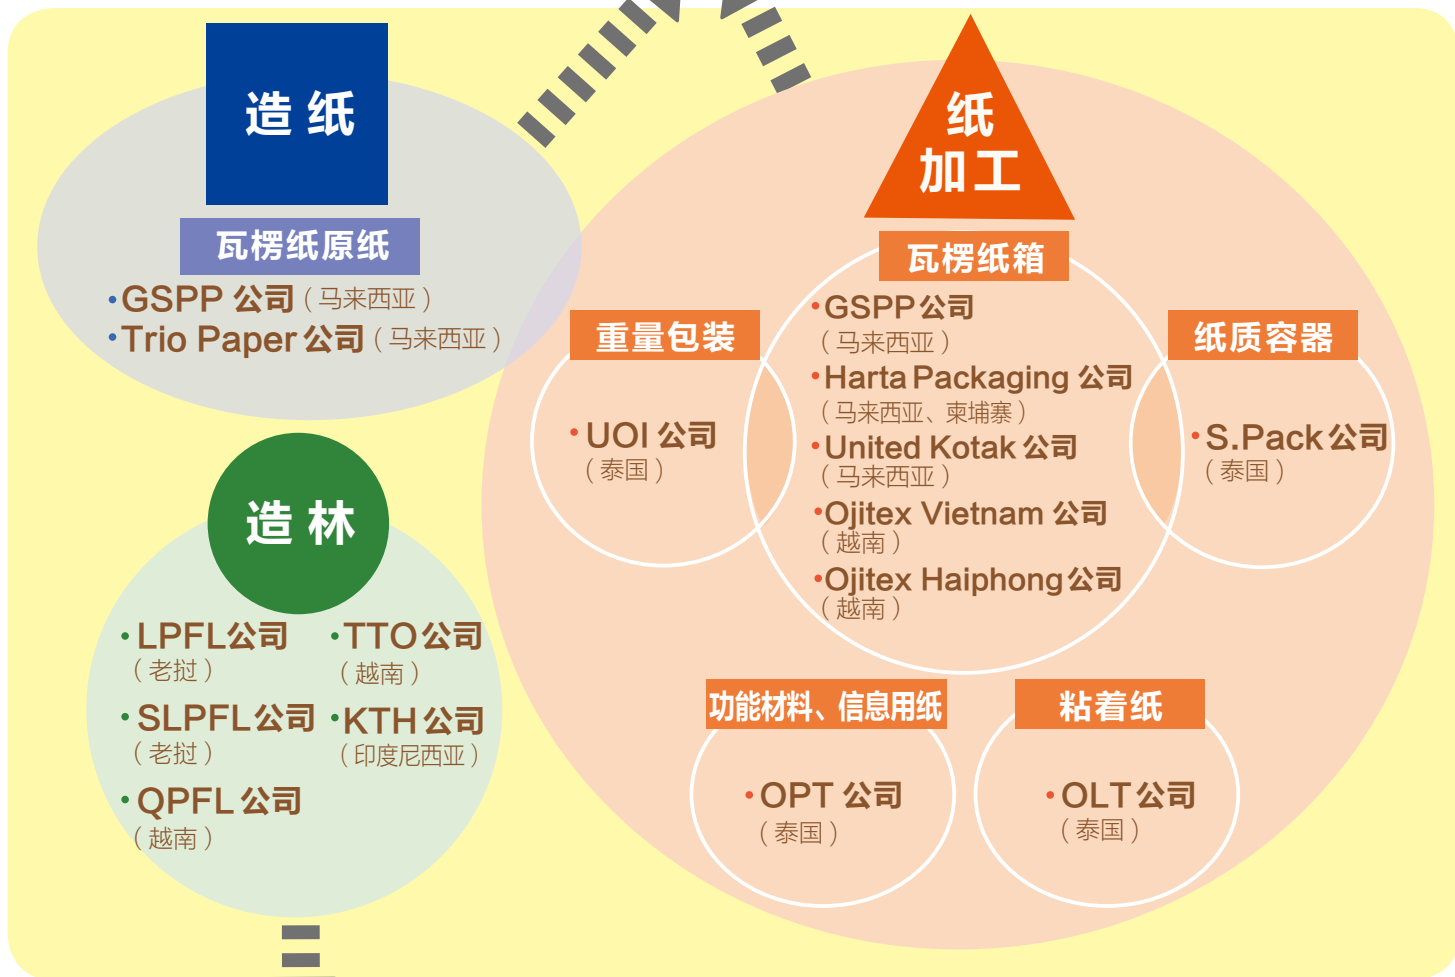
造 纸

瓦楞纸原纸

•GSPP 公司（马来西亚）
•Trio Paper 公司（马来西亚）

造 林

•LPFL公司（老挝）
•TTO公司（越南）
•SLPFL公司（老挝）
•KTH公司（印度尼西亚）
•QPFL 公司（越南）

纸加工

瓦楞纸箱

•GSPP公司（马来西亚）
•Harta Packaging 公司（马来西亚、柬埔寨）
•United Kotak 公司（马来西亚）
•Ojitex Vietnam 公司（越南）
•Ojitex Haiphong公司（越南）

重量包装

•UOI 公司（泰国）

纸质容器

•S.Pack公司（泰国）

功能材料、信息用纸

•OPT 公司（泰国）

粘着纸

•OLT公司（泰国）